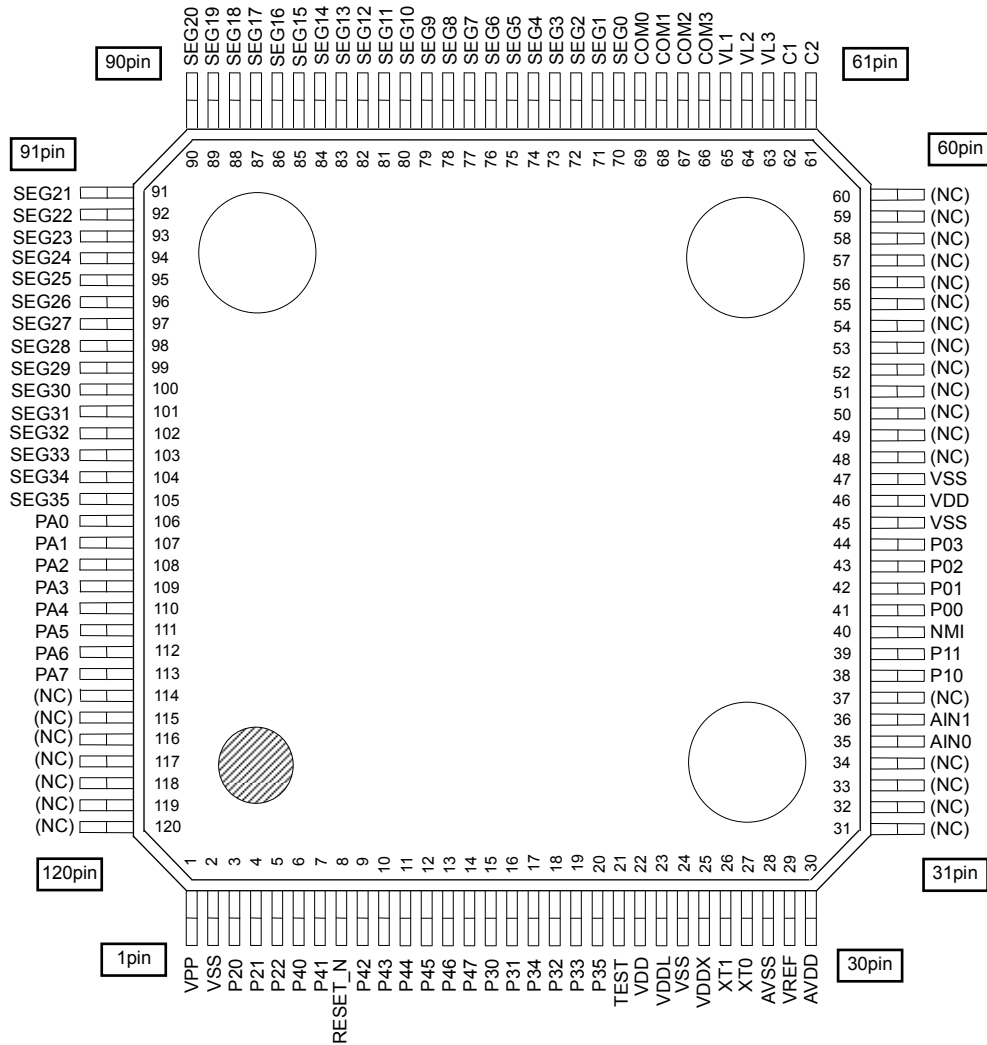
90pin

SEG20 SEG19 SEG18 SEG17 SEG16 SEG15 SEG14 SEG13 SEG12 SEG11 SEG10 SEG9 SEG8 SEG7 SEG6 SEG5 SEG4 SEG3 SEG2 SEG1 SEG0 COM0 COM1 COM2 COM3 VL1 VL2 VL3 C1 C2

61pin

90 89 88 87 86 85 84 83 82 81 80 79 78 77 76 75 74 73 72 71 70 69 68 67 66 65 64 63 62 61

91pin

60pin

SEG21 91
SEG22 92
SEG23 93
SEG24 94
SEG25 95
SEG26 96
SEG27 97
SEG28 98
SEG29 99
SEG30 100
SEG31 101
SEG32 102
SEG33 103
SEG34 104
SEG35 105
PA0 106
PA1 107
PA2 108
PA3 109
PA4 110
PA5 111
PA6 112
PA7 113
(NC) 114
(NC) 115
(NC) 116
(NC) 117
(NC) 118
(NC) 119
(NC) 120

60 (NC)
59 (NC)
58 (NC)
57 (NC)
56 (NC)
55 (NC)
54 (NC)
53 (NC)
52 (NC)
51 (NC)
50 (NC)
49 (NC)
48 (NC)
47 VSS
46 VDD
45 VSS
44 P03
43 P02
42 P01
41 P00
40 NMI
39 P11
38 P10
37 (NC)
36 AIN1
35 AIN0
34 (NC)
33 (NC)
32 (NC)
31 (NC)

120pin

31pin

1 2 3 4 5 6 7 8 9 10 11 12 13 14 15 16 17 18 19 20 21 22 23 24 25 26 27 28 29 30

1pin

VPP VSS P20 P21 P22 P40 P41 RESET_N P42 P43 P44 P45 P46 P47 P30 P31 P34 P32 P33 P35 TEST VDD VDDL VSS VDDX XT1 XT0 AVSS VREF AVDD

30pin